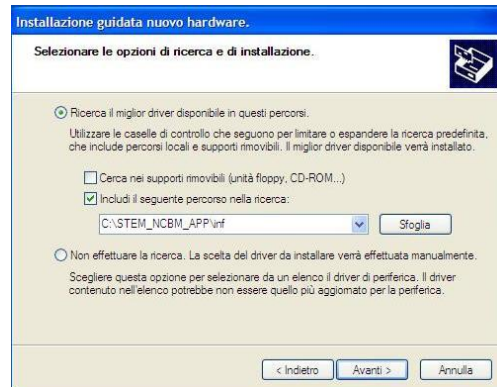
Installazione guidata nuovo hardware.

Selezionare le opzioni di ricerca e di installazione.

Ricerca il miglior driver disponibile in questi percorsi.

Utilizzare le caselle di controllo che seguono per limitare o espandere la ricerca predefinita, che include percorsi locali e supporti rimovibili. Il miglior driver disponibile verrà installato.

Cerca nei supporti rimovibili (unità floppy, CD-ROM...)

Includi il seguente percorso nella ricerca:

C:\STEM_NCBM_APP\inf

Sfoglia

Non effettuare la ricerca. La scelta del driver da installare verrà effettuata manualmente.

Scegliere questa opzione per selezionare da un elenco il driver di periferica. Il driver contenuto nell'elenco potrebbe non essere quello più aggiornato per la periferica.

< Indietro

Avanti >

Annulla